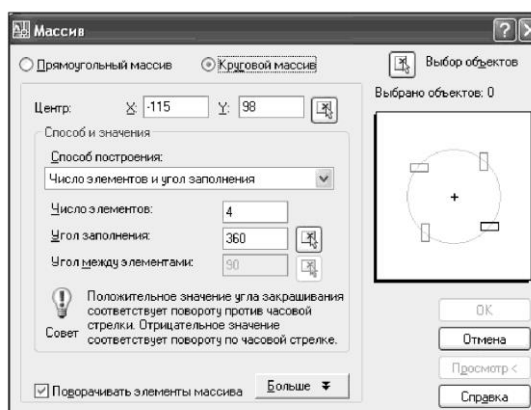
Массив

Прямоугольный массив

Круговой массив

Выбор объектов

Выбрано объектов: 0

Центр: X: -115 Y: 98

Способ и значения

Способ построения:

Число элементов и угол заполнения

Число элементов: 4

Угол заполнения: 360

Угол между элементами: 90

Положительное значение угла закрашивания соответствует повороту против часовой стрелки. Отрицательное значение соответствует повороту по часовой стрелке.

Совет

Поворачивать элементы массива

Больше

OK

Отмена

Просмотр <

Справка